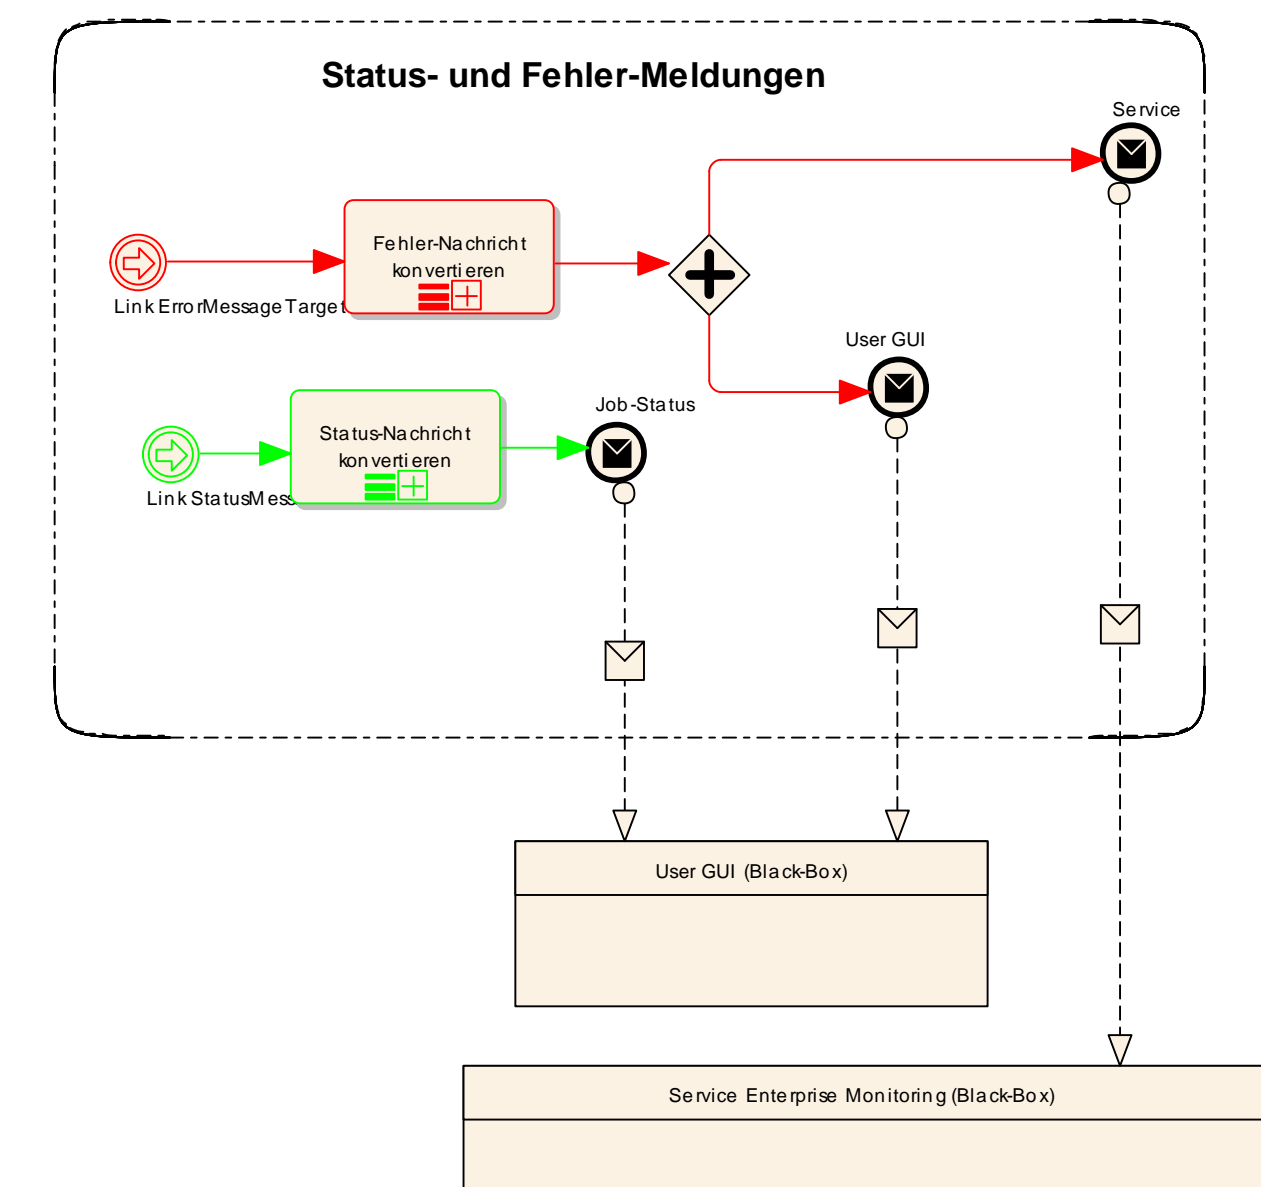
Status- und Fehler-Meldungen

Service

Fehler-Nachricht konvertieren

Link ErrorMessageTarget

User GUI

Status-Nachricht konvertieren

Job-Status

Link StatusMess

User GUI (Black-Box)

Service Enterprise Monitoring (Black-Box)